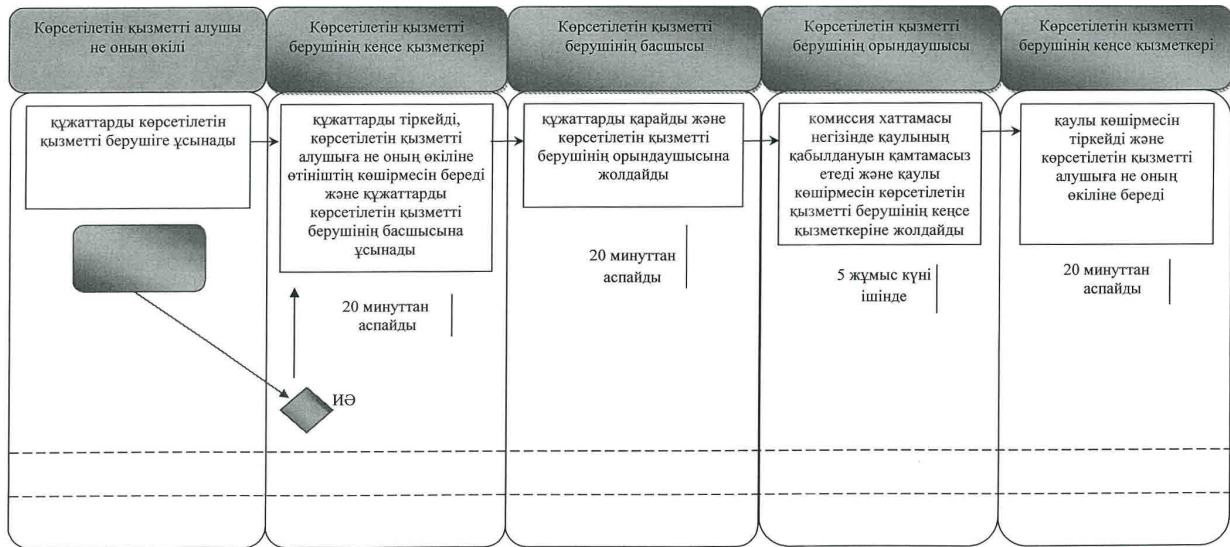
Көрсетілетін қызметті алушы не оның өкілі

Көрсетілетін қызметті берушінің кеңсе қызметкері

Көрсетілетін қызметті берушінің басшысы

Көрсетілетін қызметті берушінің орындаушысы

Көрсетілетін қызметті берушінің кеңсе қызметкері

құжаттарды көрсетілетін қызметті берушіге ұсынады

құжаттарды тіркейді, көрсетілетін қызметті алушыға не оның өкіліне өтініштің көшірмесін береді және құжаттарды көрсетілетін қызметті берушінің басшысына ұсынады

құжаттарды қарайды және көрсетілетін қызметті берушінің орындаушысына жолдайды

комиссия хаттамасы негізінде қаулының қабылдануын қамтамасыз етеді және қаулы көшірмесін көрсетілетін қызметті берушінің кеңсе қызметкеріне жолдайды

қаулы көшірмесін тіркейді және көрсетілетін қызметті алушыға не оның өкіліне береді

20 минуттан аспайды

20 минуттан аспайды

5 жұмыс күні ішінде

20 минуттан аспайды

ИӘ